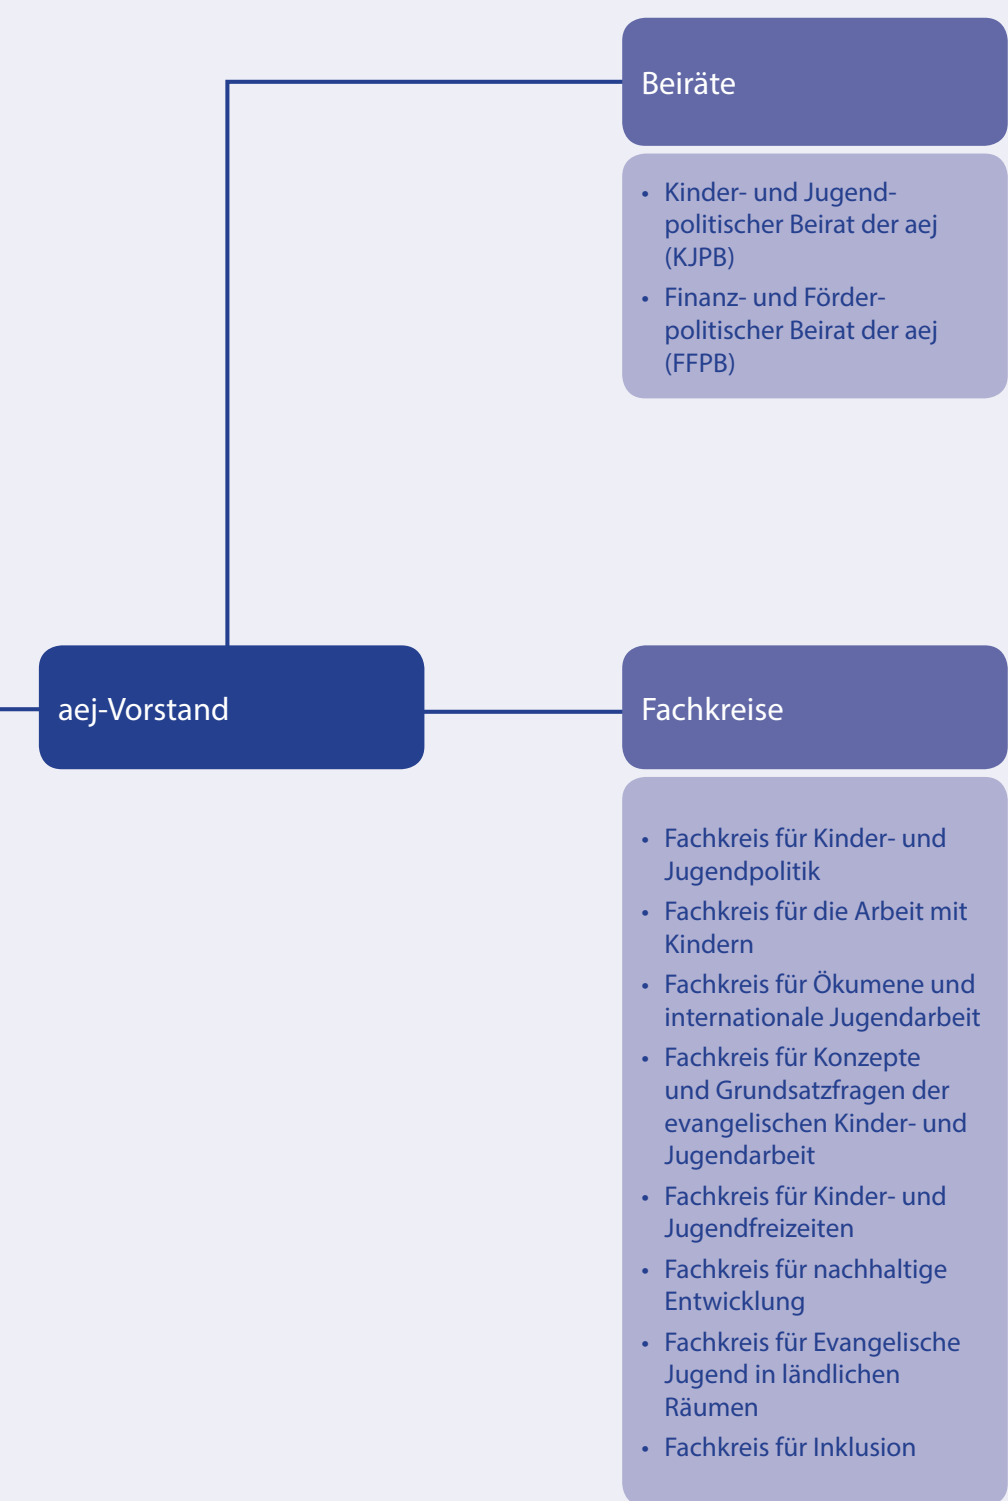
Beiräte

- Kinder- und Jugendpolitischer Beirat der aej (KJPB)
- Finanz- und Förderpolitischer Beirat der aej (FFPB)

aej-Vorstand

Fachkreise

- Fachkreis für Kinder- und Jugendpolitik
- Fachkreis für die Arbeit mit Kindern
- Fachkreis für Ökumene und internationale Jugendarbeit
- Fachkreis für Konzepte und Grundsatzfragen der evangelischen Kinder- und Jugendarbeit
- Fachkreis für Kinder- und Jugendfreizeiten
- Fachkreis für nachhaltige Entwicklung
- Fachkreis für Evangelische Jugend in ländlichen Räumen
- Fachkreis für Inklusion